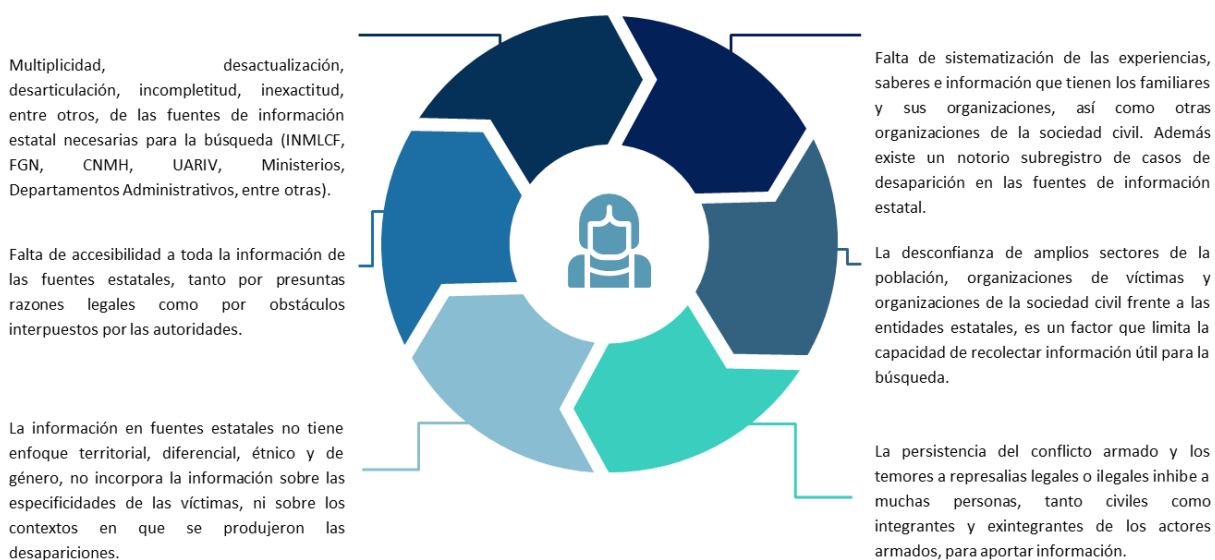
Multiplicidad, desactualización, desarticulación, incompletitud, inexactitud, entre otros, de las fuentes de información estatal necesarias para la búsqueda (INMLCF, FGN, CNMH, UARIV, Ministerios, Departamentos Administrativos, entre otras).

Falta de accesibilidad a toda la información de las fuentes estatales, tanto por presuntas razones legales como por obstáculos interpuestos por las autoridades.

La información en fuentes estatales no tiene enfoque territorial, diferencial, étnico y de género, no incorpora la información sobre las especificidades de las víctimas, ni sobre los contextos en que se produjeron las desapariciones.

Falta de sistematización de las experiencias, saberes e información que tienen los familiares y sus organizaciones, así como otras organizaciones de la sociedad civil. Además existe un notorio subregistro de casos de desaparición en las fuentes de información estatal.

La desconfianza de amplios sectores de la población, organizaciones de víctimas y organizaciones de la sociedad civil frente a las entidades estatales, es un factor que limita la capacidad de recolectar información útil para la búsqueda.

La persistencia del conflicto armado y los temores a represalias legales o ilegales inhibe a muchas personas, tanto civiles como integrantes y exintegrantes de los actores armados, para aportar información.